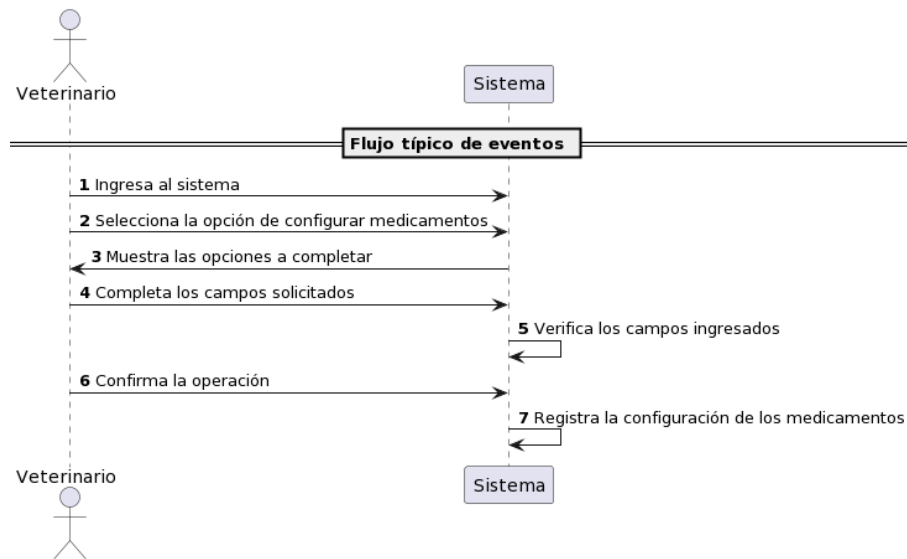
Veterinario

Sistema

Flujo típico de eventos

1 Ingresa al sistema

2 Selecciona la opción de configurar medicamentos

3 Muestra las opciones a completar

4 Completa los campos solicitados

5 Verifica los campos ingresados

6 Confirma la operación

7 Registra la configuración de los medicamentos

Veterinario

Sistema